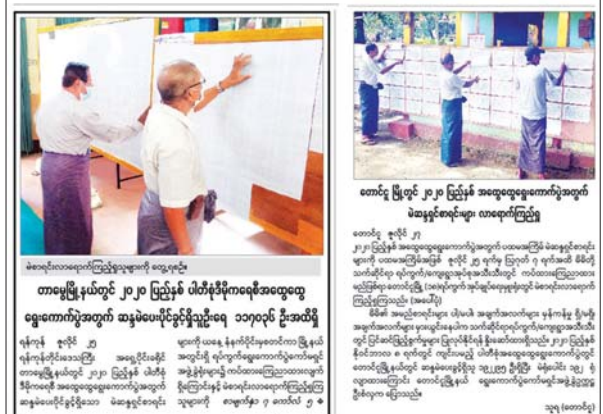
မဲစာရင်းလာရောက်ကြည့်ရှုသူများကို တွေ့ရစဉ်။

တာမွေမြို့နယ်တွင် ၂၀၂၀ ပြည့်နှစ် ပါတီစုံဒီမိုကရေစီအထွေထွေ ရွေးကောက်ပွဲအတွက် ဆန္ဒမဲပေးပိုင်ခွင့်ရှိသူဦးရေ ၁၁၇၀၃၃ ဦးအထိရှိ

ရန်ကုန် ဇူလိုင် ၂၅
ရန်ကုန်တိုင်းဒေသကြီး အရှေ့ပိုင်းခရိုင် တာမွေမြို့နယ်တွင် ၂၀၂၀ ပြည့်နှစ် ပါတီစုံဒီမိုကရေစီ အထွေထွေရွေးကောက်ပွဲအတွက် ဆန္ဒမဲပေးပိုင်ခွင့်ရှိသော မဲဆန္ဒရှင်စာရင်း

များကို ယနေ့ နံနက်ပိုင်းမှစတင်ကာ မြို့နယ်အတွင်းရှိ ရပ်ကွက်ရွေးကောက်ပွဲကော်မရှင် အဖွဲ့ရုံးများ၌ ကပ်ထားကြေညာထားလျက် ရှိကြောင်းနှင့် မဲစာရင်းလာရောက်ကြည့်ရှု စာမျက်နှာ ၇ ကော်လံ ၅ ►

တောင်ငူ မြို့တွင် ၂၀၂၀ ပြည့်နှစ် အထွေထွေရွေးကောက်ပွဲအတွက် မဲဆန္ဒရှင်စာရင်းများ လာရောက်ကြည့်ရှု

၂၀၂၀ ပြည့်နှစ် အထွေထွေရွေးကောက်ပွဲအတွက် ပဏာမအကြိမ် မဲဆန္ဒရှင်စာရင်းများကို ပဏာမအကြိမ်အဖြစ် ဇူလိုင် ၂၅ ရက်မှ ဩဂုတ် ၇ ရက်အထိ မိမိတို့ သက်ဆိုင်ရာ ရပ်ကွက်/ကျေးရွာအုပ်စုအသီးသီးတွင် ကပ်ထားကြေညာထားမှုကို ပြည်သူများ လာရောက်ကြည့်ရှု (ဓာတ်ပုံ) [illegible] ပြည်သူများ လာရောက် ကြည့်ရှုကြသည်။ (အပေါ်ပုံ)

မိမိ၏ အမည်စာရင်းများ ပါ/မပါ၊ အချက်အလက်များ မှန်ကန်မှု ရှိ/မရှိ အချက်အလက်များ မှားယွင်းနေပါက သက်ဆိုင်ရာ ရပ်ကွက်/ကျေးရွာအသီးသီးတွင် ပြင်ဆင်ခြင်း၊ ဖြည့်စွက်ခြင်းများ ပြုလုပ်နိုင်ကြောင်း ၂၀၂၀ ပြည့်နှစ် နိုဝင်ဘာလ ၈ ရက်တွင် ကျင်းပမည့် ပါတီစုံအထွေထွေရွေးကောက်ပွဲတွင် တောင်ငူမြို့နယ်တွင် ဆန္ဒမဲပေးခွင့်ရှိသူ ၁၉၂,၉၅၅ ဦးရှိပြီး မဲရုံပေါင်း ၁၉၂ ရုံ လျာထားကြောင်း တောင်ငူမြို့နယ် ရွေးကောက်ပွဲကော်မရှင်အဖွဲ့ရုံးမှ သိရသည်။

သုဇာ (တောင်ငူ)